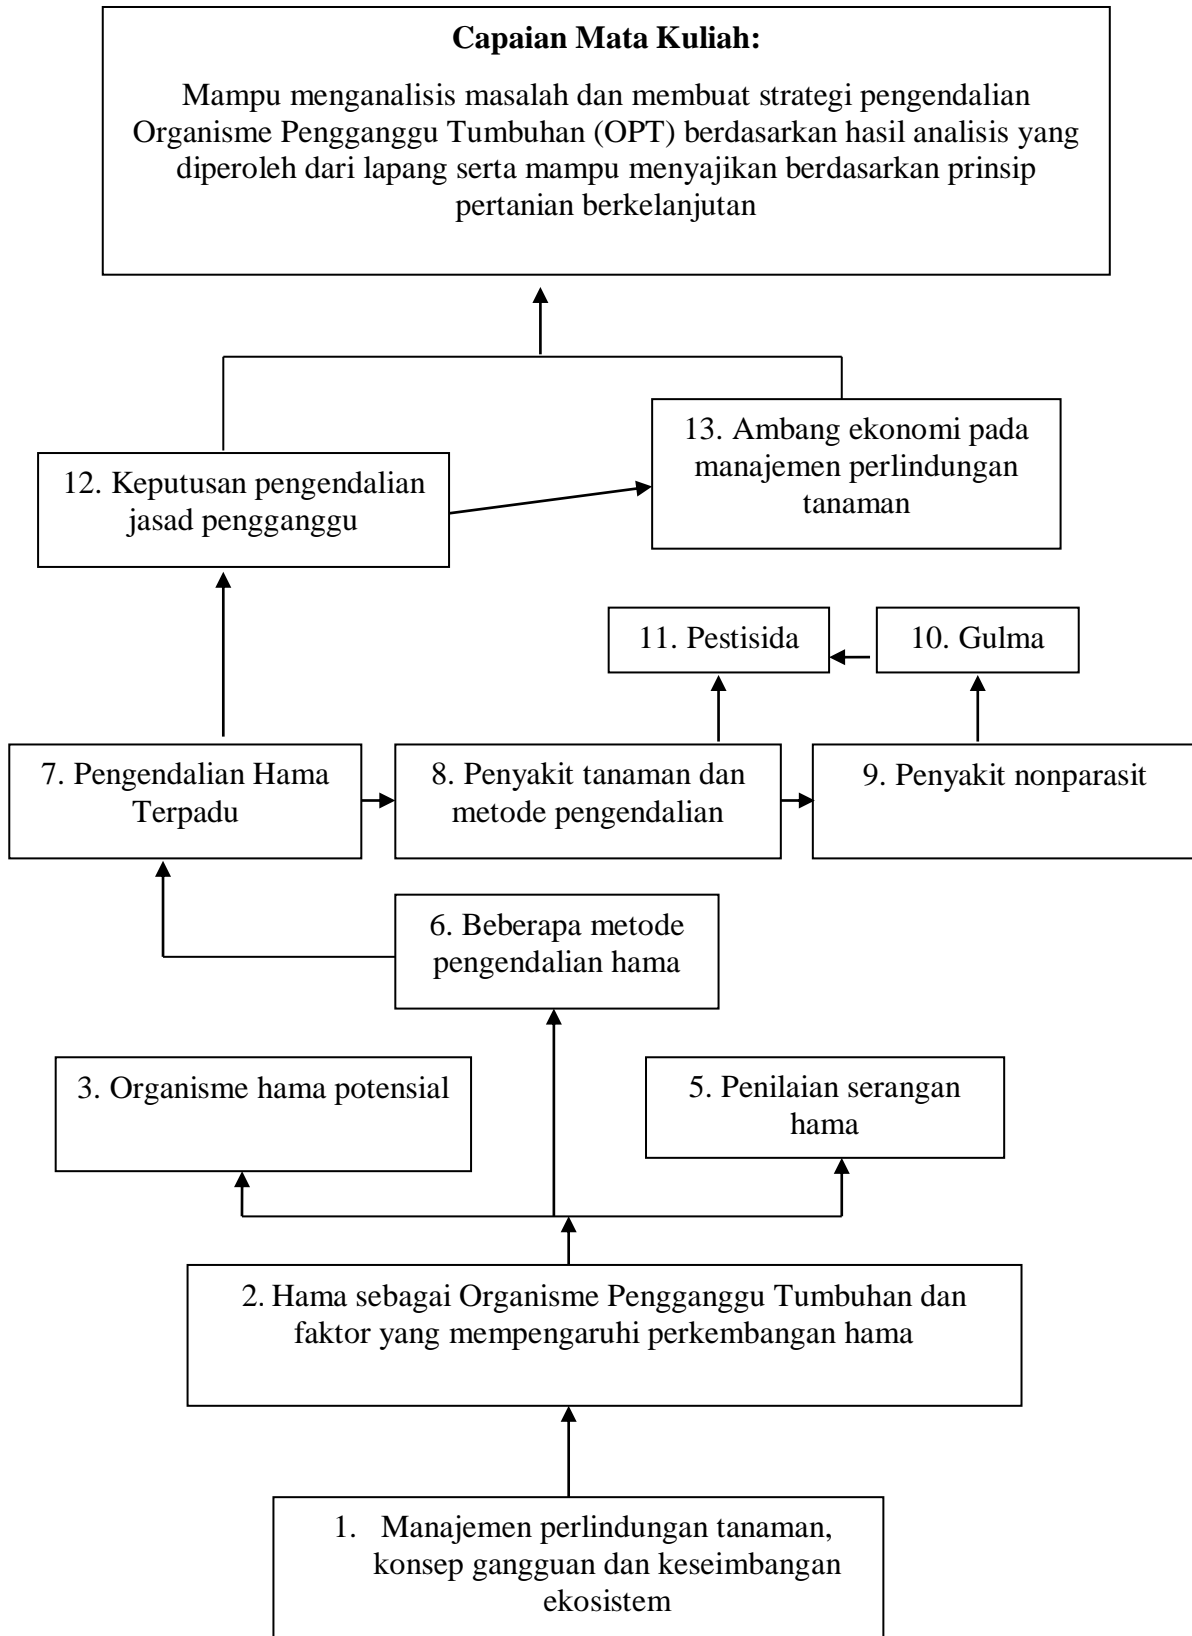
**Capaian Mata Kuliah:**

Mampu menganalisis masalah dan membuat strategi pengendalian Organisme Pengganggu Tumbuhan (OPT) berdasarkan hasil analisis yang diperoleh dari lapang serta mampu menyajikan berdasarkan prinsip pertanian berkelanjutan

12. Keputusan pengendalian jasad pengganggu

13. Ambang ekonomi pada manajemen perlindungan tanaman

11. Pestisida

10. Gulma

7. Pengendalian Hama Terpadu

8. Penyakit tanaman dan metode pengendalian

9. Penyakit nonparasit

6. Beberapa metode pengendalian hama

3. Organisme hama potensial

5. Penilaian serangan hama

2. Hama sebagai Organisme Pengganggu Tumbuhan dan faktor yang mempengaruhi perkembangan hama

1. Manajemen perlindungan tanaman, konsep gangguan dan keseimbangan ekosistem